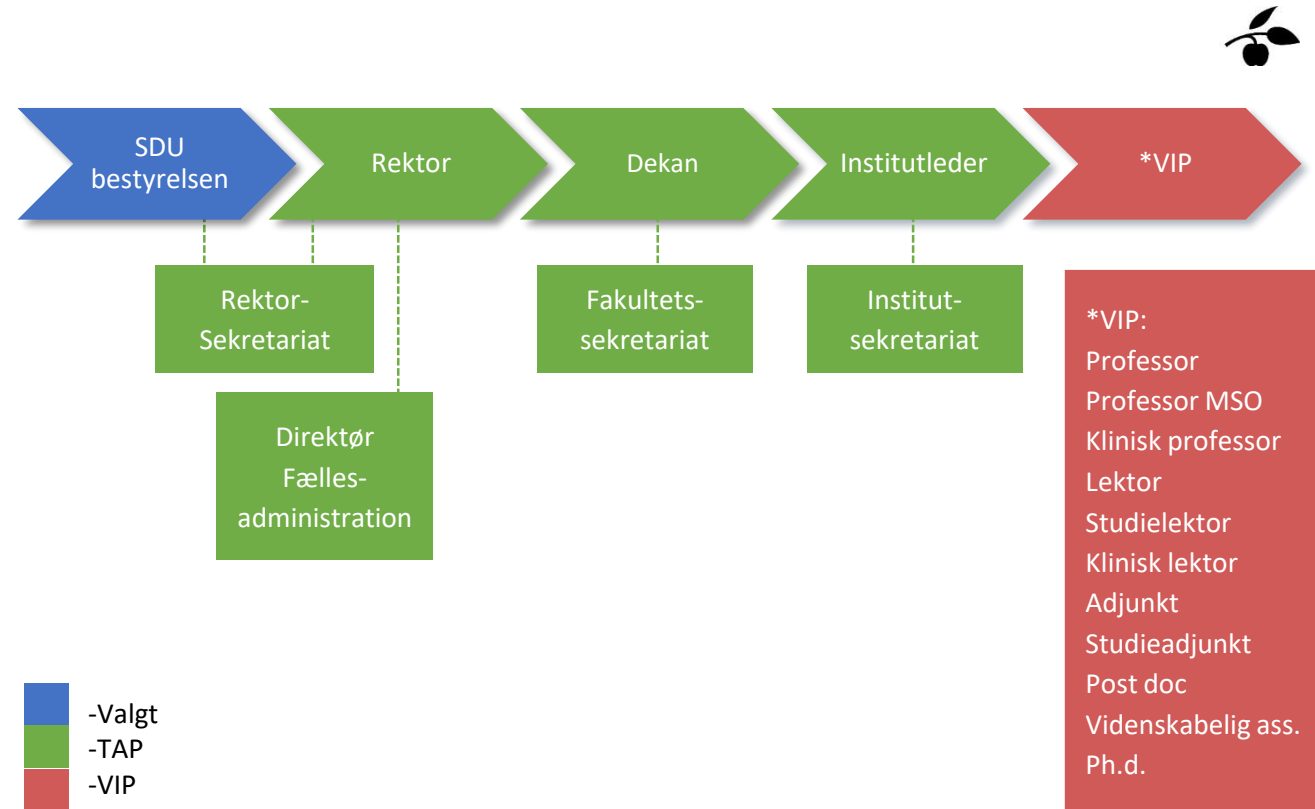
SDU bestyrelsen

Rektor

Dekan

Institutleder

*VIP

Rektor-Sekretariat

Direktør Fælles-administration

Fakultets-sekretariat

Institut-sekretariat

*VIP:
Professor
Professor MSO
Klinisk professor
Lektor
Studielektor
Klinisk lektor
Adjunkt
Studieadjunkt
Post doc
Videnskabelig ass.
Ph.d.

-Valgt
-TAP
-VIP